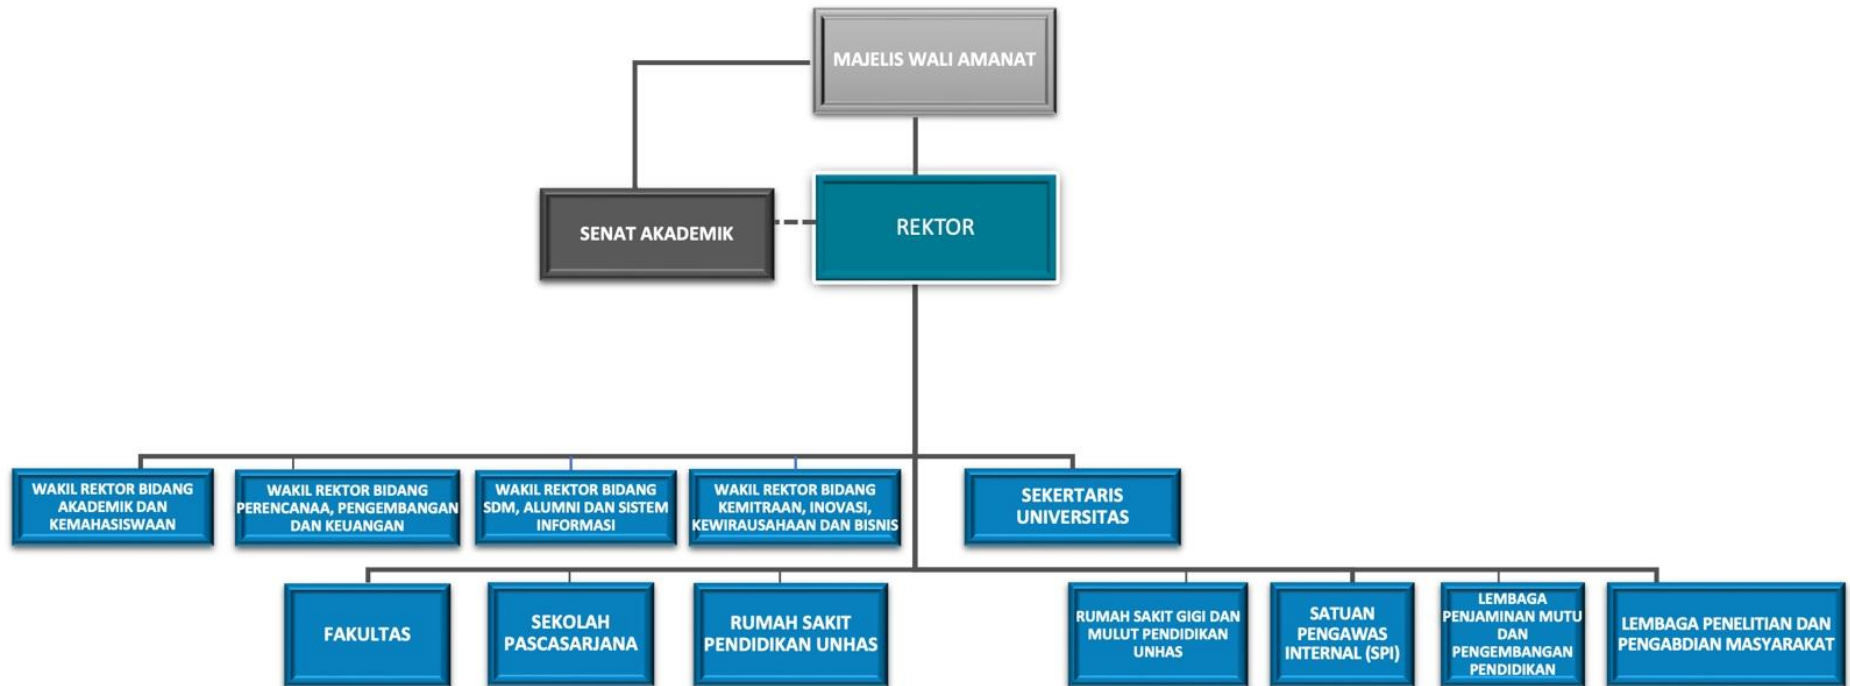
MAJELIS WALI AMANAT

SENAT AKADEMIK

REKTOR

WAKIL REKTOR BIDANG AKADEMIK DAN KEMAHASISWAAN

WAKIL REKTOR BIDANG PERENCANAA, PENGEMBANGAN DAN KEUANGAN

WAKIL REKTOR BIDANG SDM, ALUMNI DAN SISTEM INFORMASI

WAKIL REKTOR BIDANG KEMITRAAN, INOVASI, KEWIRAUSAHAAN DAN BISNIS

SEKERTARIS UNIVERSITAS

FAKULTAS

SEKOLAH PASCASARJANA

RUMAH SAKIT PENDIDIKAN UNHAS

RUMAH SAKIT GIGI DAN MULUT PENDIDIKAN UNHAS

SATUAN PENGAWAS INTERNAL (SPI)

LEMBAGA PENJAMINAN MUTU DAN PENGEMBANGAN PENDIDIKAN

LEMBAGA PENELITIAN DAN PENGABDIAN MASYARAKAT